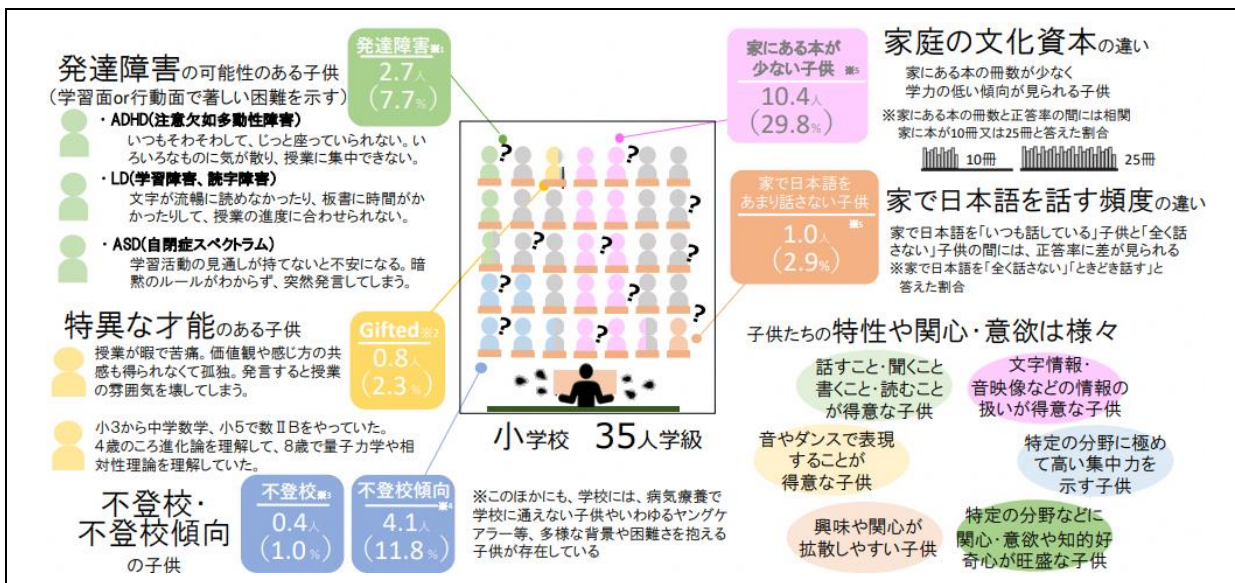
発達障害の可能性のある子供
(学習面or行動面で著しい困難を示す)

・ADHD(注意欠如多動性障害)
いつもそわそわして、じっと座っていられない。いろいろなものに気が散り、授業に集中できない。

・LD(学習障害、読字障害)
文字が流暢に読めなかったり、板書に時間がかかったりして、授業の進度に合わせられない。

・ASD(自閉症スペクトラム)
学習活動の見通しが持てないと不安になる。暗黙のルールがわからず、突然発言してしまう。

発達障害※1
2.7人
(7.7%)

特異な才能のある子供
授業が暇で苦痛。価値観や感じ方の共感も得られなくて孤独。発言すると授業の雰囲気を壊してしまう。

小3から中学数学、小5で数ⅡBをやっていた。4歳のころ進化論を理解して、8歳で量子力学や相対性理論を理解していた。

Gifted※2
0.8人
(2.3%)

不登校・不登校傾向の子供

不登校※3
0.4人
(1.0%)

不登校傾向※4
4.1人
(11.8%)

小学校 35人学級

※このほかにも、学校には、病気療養で学校に通えない子供やいわゆるヤングケアラー等、多様な背景や困難を抱える子供が存在している

家にある本が少ない子供 ※5
10.4人
(29.8%)

家庭の文化資本の違い
家にある本の冊数が少なく学力の低い傾向が見られる子供
※家にある本の冊数と正答率の間には相関
家に本が10冊又は25冊と答えた割合
10冊 25冊

家で日本語をあまり話さない子供 ※6
1.0人
(2.9%)

家で日本語を話す頻度の違い
家で日本語を「いつも話している」子供と「全く話さない」子供の間には、正答率に差が見られる
※家で日本語を「全く話さない」「ときどき話す」と答えた割合

子供たちの特性や関心・意欲は様々
話すこと・聞くこと書くこと・読むことが得意な子供
文字情報・音映像などの情報の扱いが得意な子供
音やダンスで表現することが得意な子供
特定の分野に極めて高い集中力を示す子供
興味や関心が拡散しやすい子供
特定の分野などに関心・意欲や知的好奇心が旺盛な子供